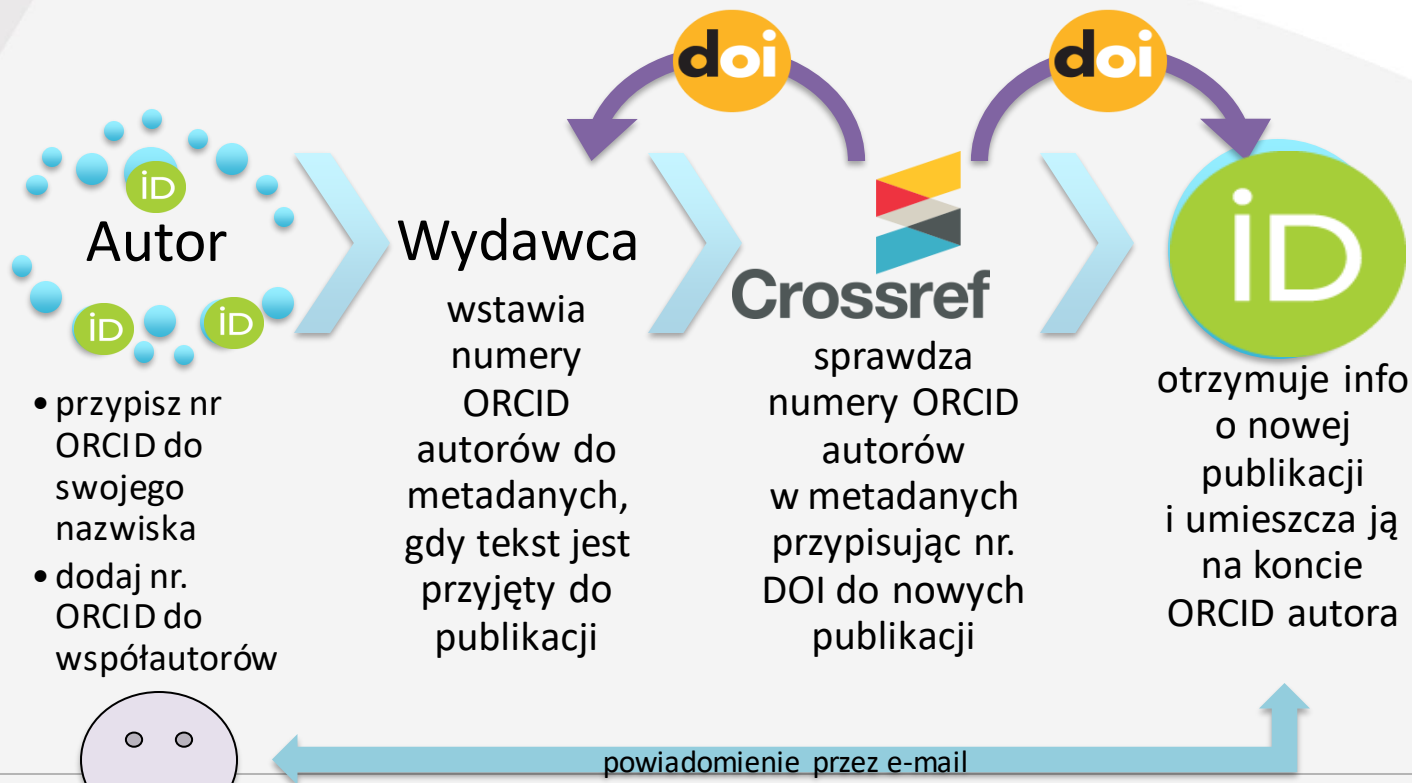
doi

doi

iD

Autor

iD

iD

• przypisz nr ORCID do swojego nazwiska
• dodaj nr. ORCID do współautorów

Wydawca

wstawia numery ORCID autorów do metadanych, gdy tekst jest przyjęty do publikacji

Crossref

sprawdza numery ORCID autorów w metadanych przypisując nr. DOI do nowych publikacji

iD

otrzymuje info o nowej publikacji i umieszcza ją na koncie ORCID autora

powiadomienie przez e-mail